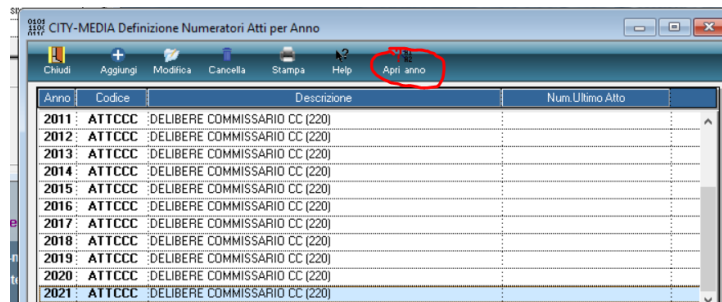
CITY-MEDIA Definizione Numeratori Atti per Anno

Chiudi Aggiungi Modifica Cancella Stampa Help Apri anno

| Anno | Codice | Descrizione | Num.Ultimo Atto |
|---|---|---|---|
| 2011 | ATTCCC | DELIBERE COMMISSARIO CC (220) | |
| 2012 | ATTCCC | DELIBERE COMMISSARIO CC (220) | |
| 2013 | ATTCCC | DELIBERE COMMISSARIO CC (220) | |
| 2014 | ATTCCC | DELIBERE COMMISSARIO CC (220) | |
| 2015 | ATTCCC | DELIBERE COMMISSARIO CC (220) | |
| 2016 | ATTCCC | DELIBERE COMMISSARIO CC (220) | |
| 2017 | ATTCCC | DELIBERE COMMISSARIO CC (220) | |
| 2018 | ATTCCC | DELIBERE COMMISSARIO CC (220) | |
| 2019 | ATTCCC | DELIBERE COMMISSARIO CC (220) | |
| 2020 | ATTCCC | DELIBERE COMMISSARIO CC (220) | |
| 2021 | ATTCCC | DELIBERE COMMISSARIO CC (220) | |